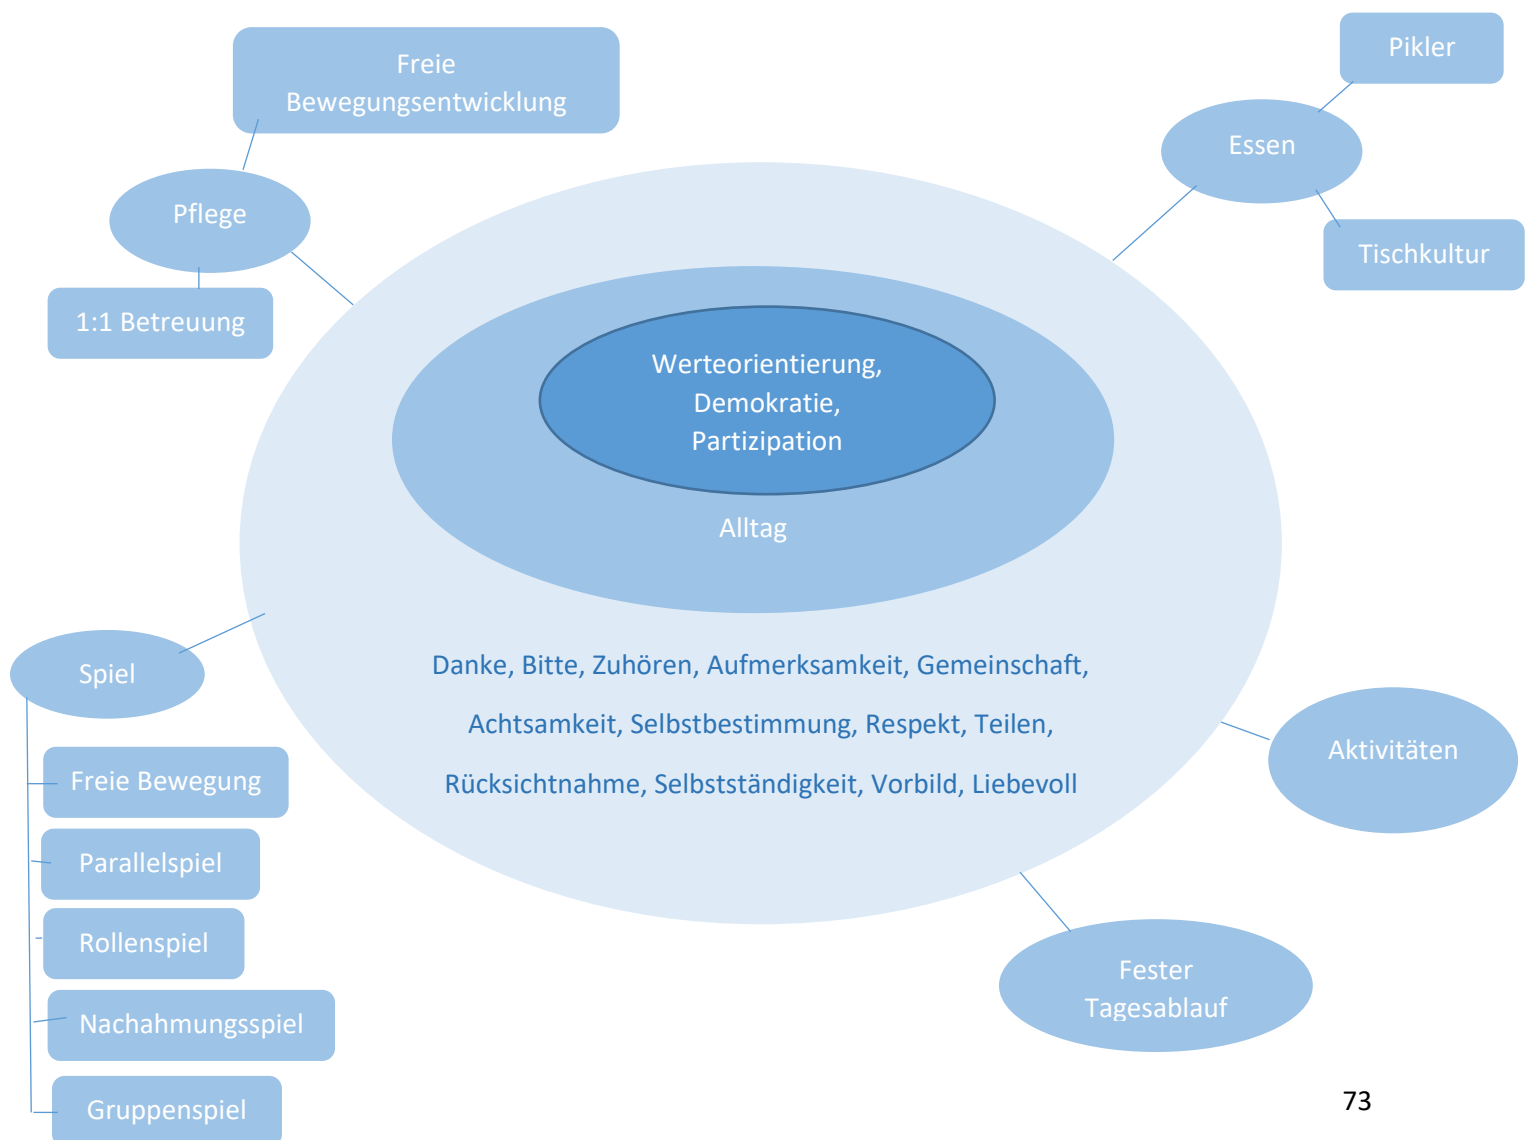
Freie Bewegungsentwicklung

Pflege

1:1 Betreuung

Pikler

Essen

Tischkultur

Werteorientierung, Demokratie, Partizipation

Alltag

Danke, Bitte, Zuhören, Aufmerksamkeit, Gemeinschaft, Achtsamkeit, Selbstbestimmung, Respekt, Teilen, Rücksichtnahme, Selbstständigkeit, Vorbild, Liebevoll

Spiel

Freie Bewegung

Parallelspiel

Rollenspiel

Nachahmungsspiel

Gruppenspiel

Aktivitäten

Fester Tagesablauf

73